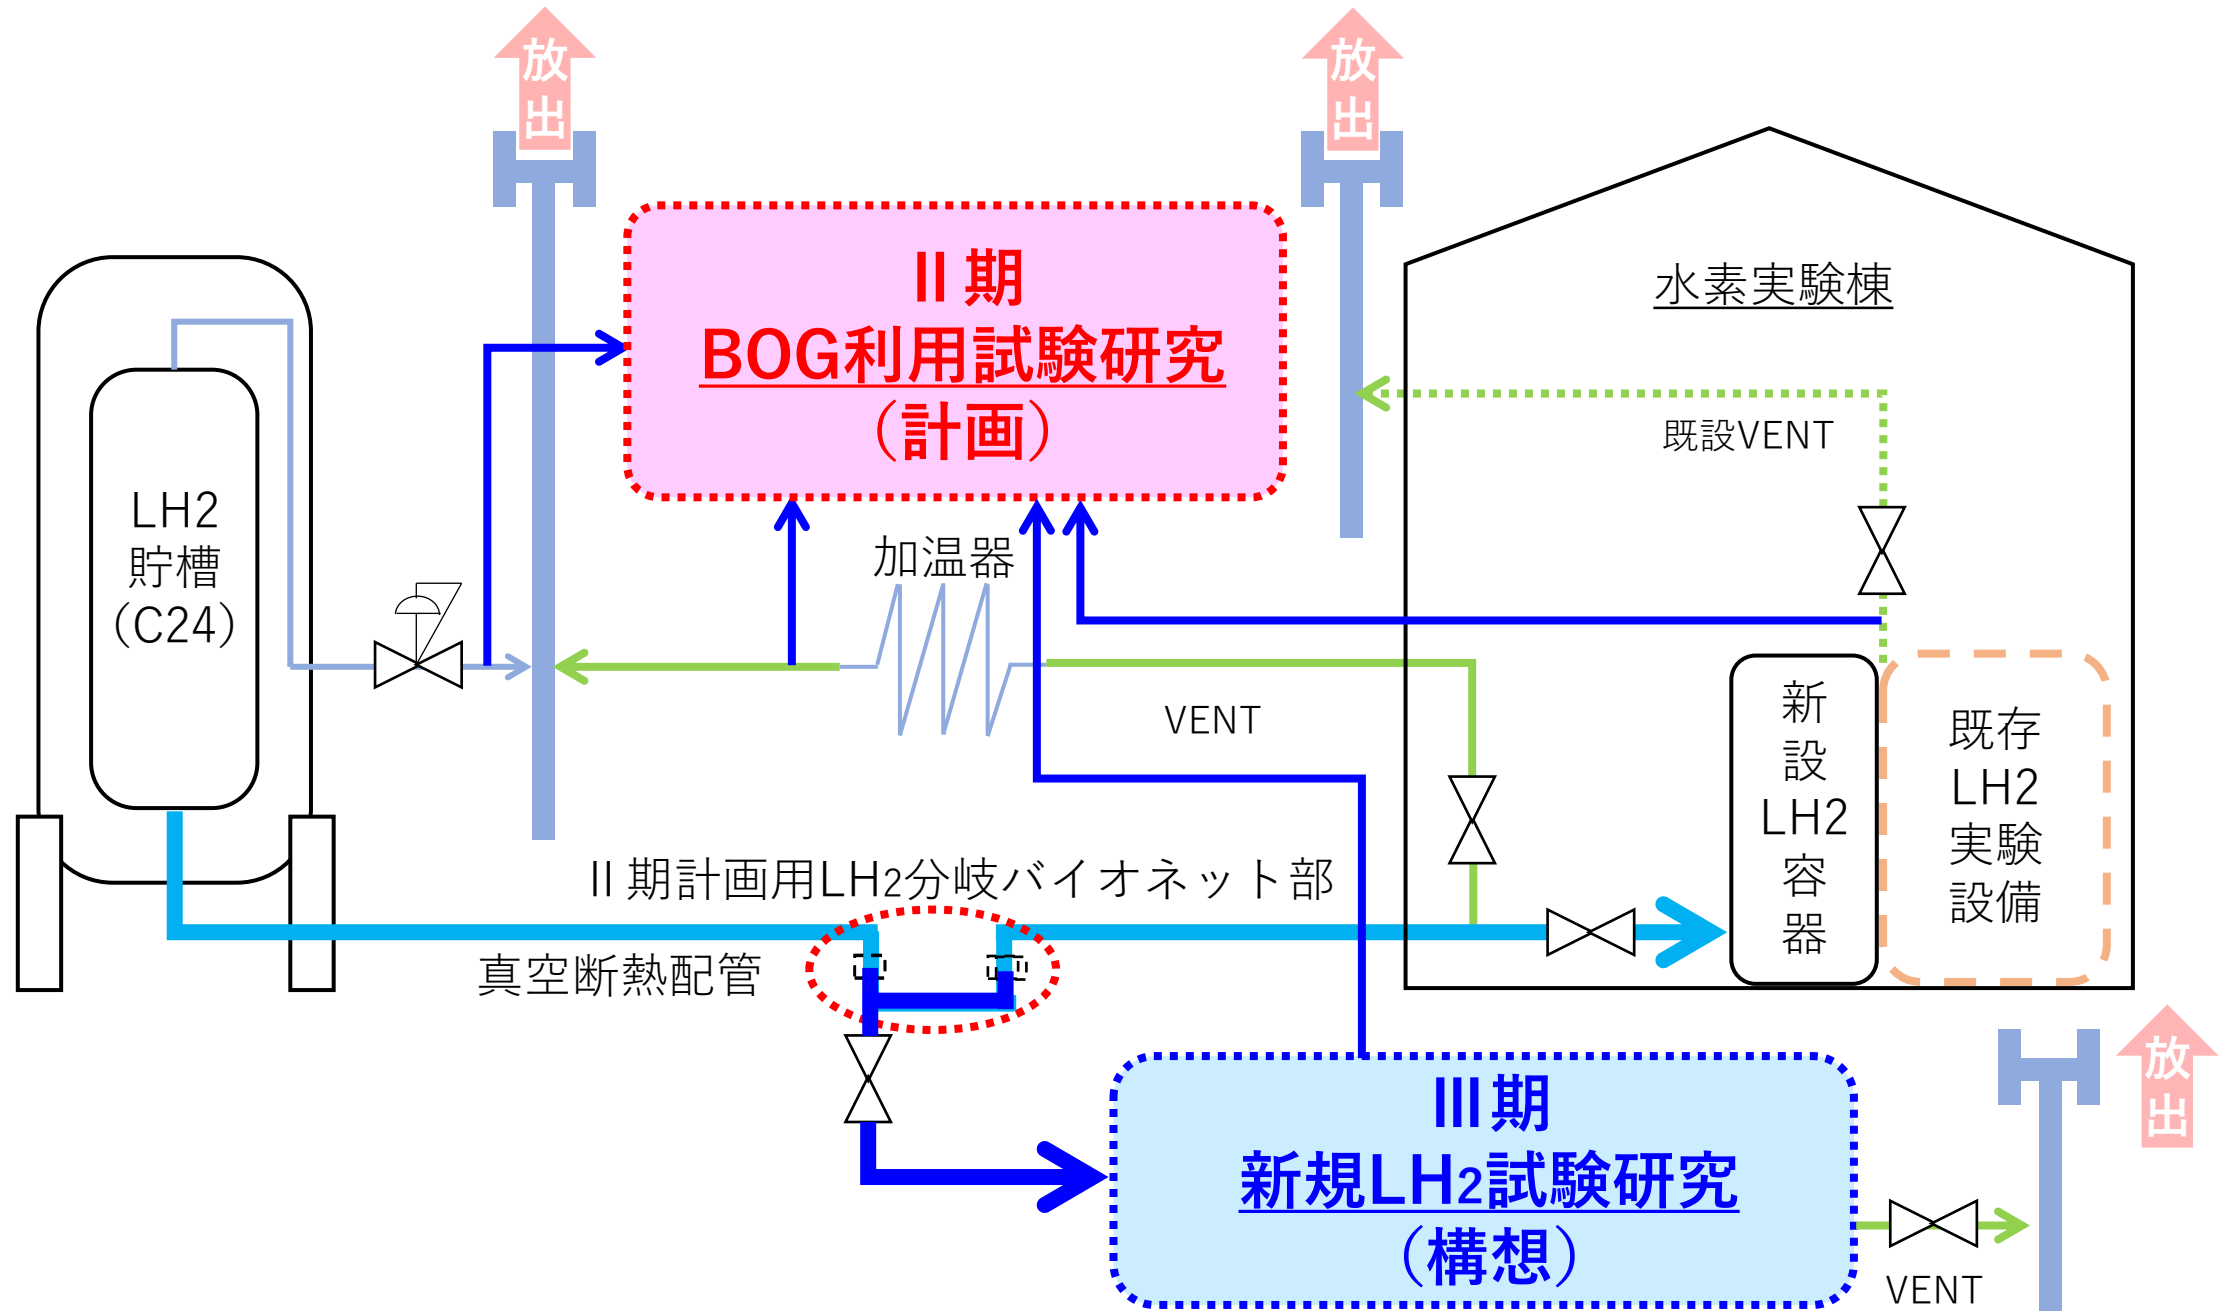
放出

放出

II 期
BOG利用試験研究
(計画)

水素実験棟

既設VENT

LH2
貯槽
(C24)

加温器

VENT

新設LH2容器

既存LH2実験設備

II 期計画用LH2分岐バイオネット部

真空断熱配管

III期
新規LH2試験研究
(構想)

放出

VENT